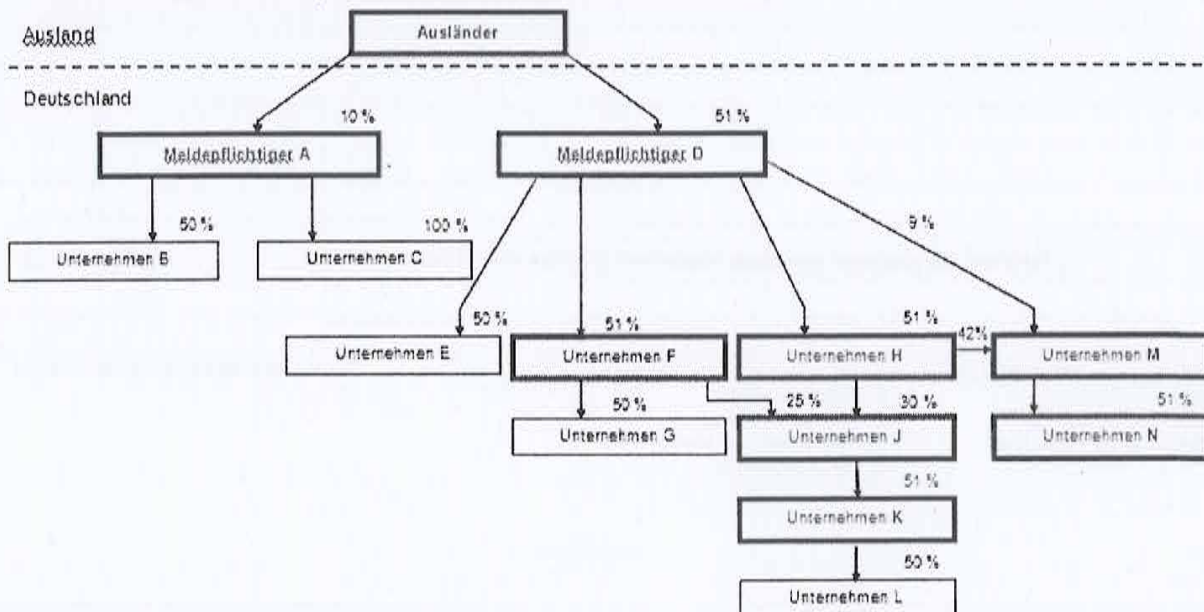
Ausland

Ausländer

Deutschland

10 %

51 %

Meldepflichtiger A

Meldepflichtiger D

50 %

100 %

9 %

Unternehmen B

Unternehmen C

50 %

51 %

51 %

42%

Unternehmen E

Unternehmen F

Unternehmen H

Unternehmen M

50 %

25 %

30 %

51 %

Unternehmen G

Unternehmen J

Unternehmen N

51 %

Unternehmen K

50 %

Unternehmen L